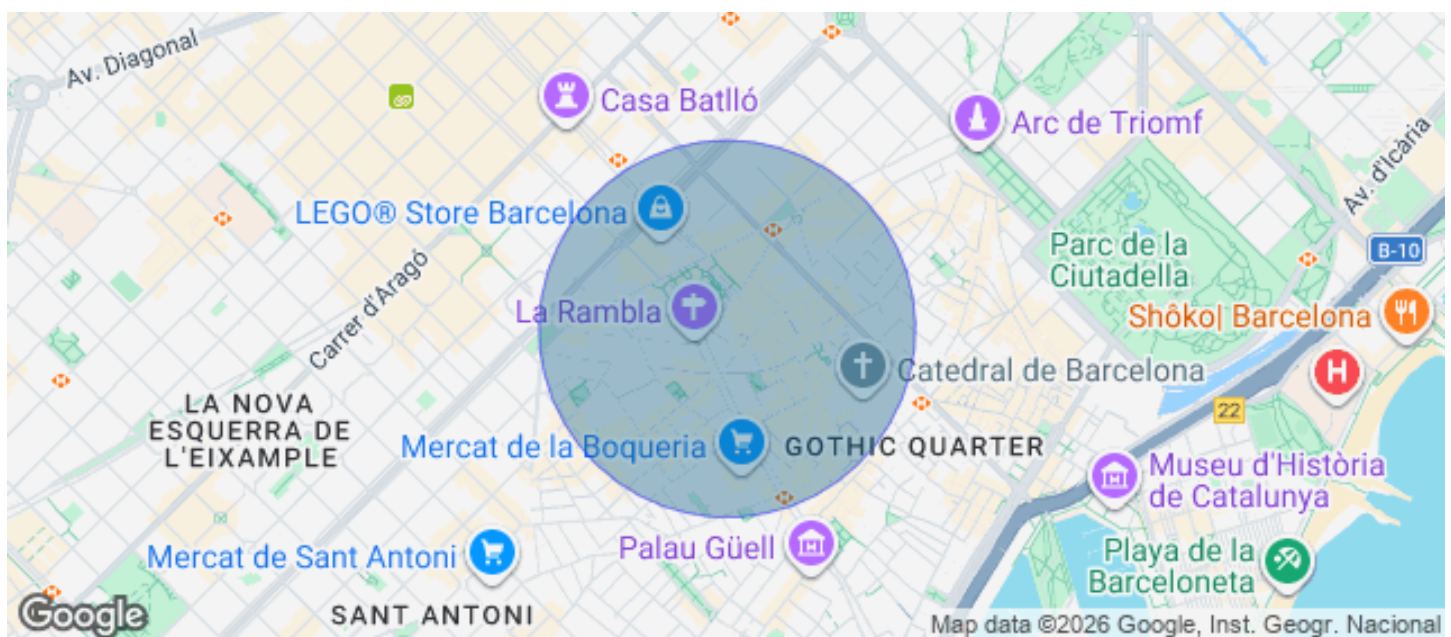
Av. Diagonal

Casa Batlló

Arc de Triomf

Av. d'Icària

LEGO® Store Barcelona

Parc de la Ciutadella

B-10

Carrer d'Aragó

La Rambla

Shôko| Barcelona

Catedral de Barcelona

LA NOVA ESQUERRA DE L'EIXAMPLE

22

Mercat de la Boqueria

GOTHIC QUARTER

Museu d'Història de Catalunya

Palau Güell

Playa de la Barceloneta

Mercat de Sant Antoni

Google

SANT ANTONI

Map data ©2026 Google, Inst. Geogr. Nacional